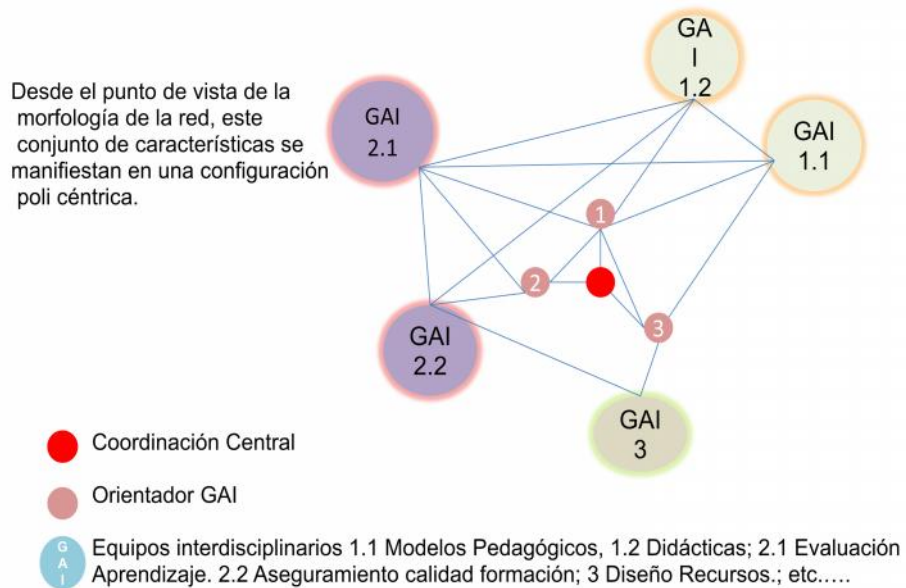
Desde el punto de vista de la morfología de la red, este conjunto de características se manifiestan en una configuración poli céntrica.

GA
I
1.2

GAI
2.1

GAI
1.1

1

2

3

GAI
2.2

GAI
3

Coordinación Central

Orientador GAI

G
A
I

Equipos interdisciplinarios 1.1 Modelos Pedagógicos, 1.2 Didácticas; 2.1 Evaluación Aprendizaje. 2.2 Aseguramiento calidad formación; 3 Diseño Recursos.; etc.….